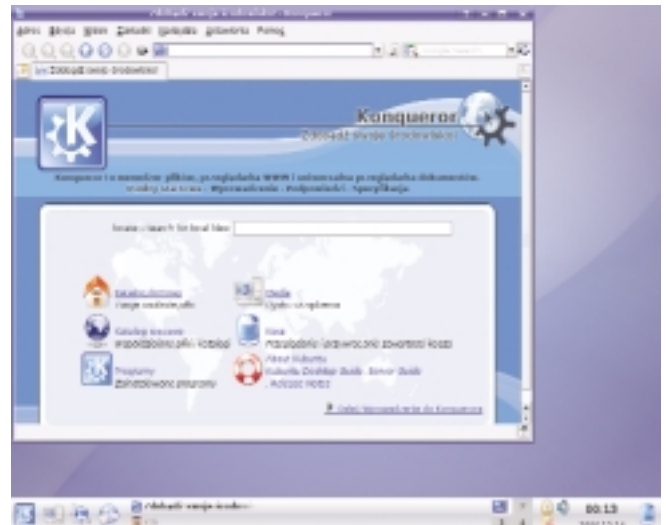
Zobacz swoje środowisko - Konqueror

Adres Edycja Widok Zakładki Narzędzia Ustawienia Pomoc

Zobacz swoje środowisko

Konqueror
Zobacz swoje środowisko!

Konqueror to menedżer plików, przeglądarka WWW i uniwersalna przeglądarka dokumentów.
Strona startowa : Wprowadzenie : Podpowiedzi : Specyfikacja

Search: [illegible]

Katalog domowy
Twoje osobiste pliki

Media
Urządzenia wymienne

Katalog sieciowy
Współdzielone pliki i katalogi

Kosz
Przeglądanie i przywracanie zawartości kosza

Programy
Zainstalowane programy

About Kubuntu
Kubuntu Desktop Guide · Server Guide · Release Notes

Dalej: Wprowadzenie do Konquerora

Zobacz swoje środo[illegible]

00:13
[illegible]